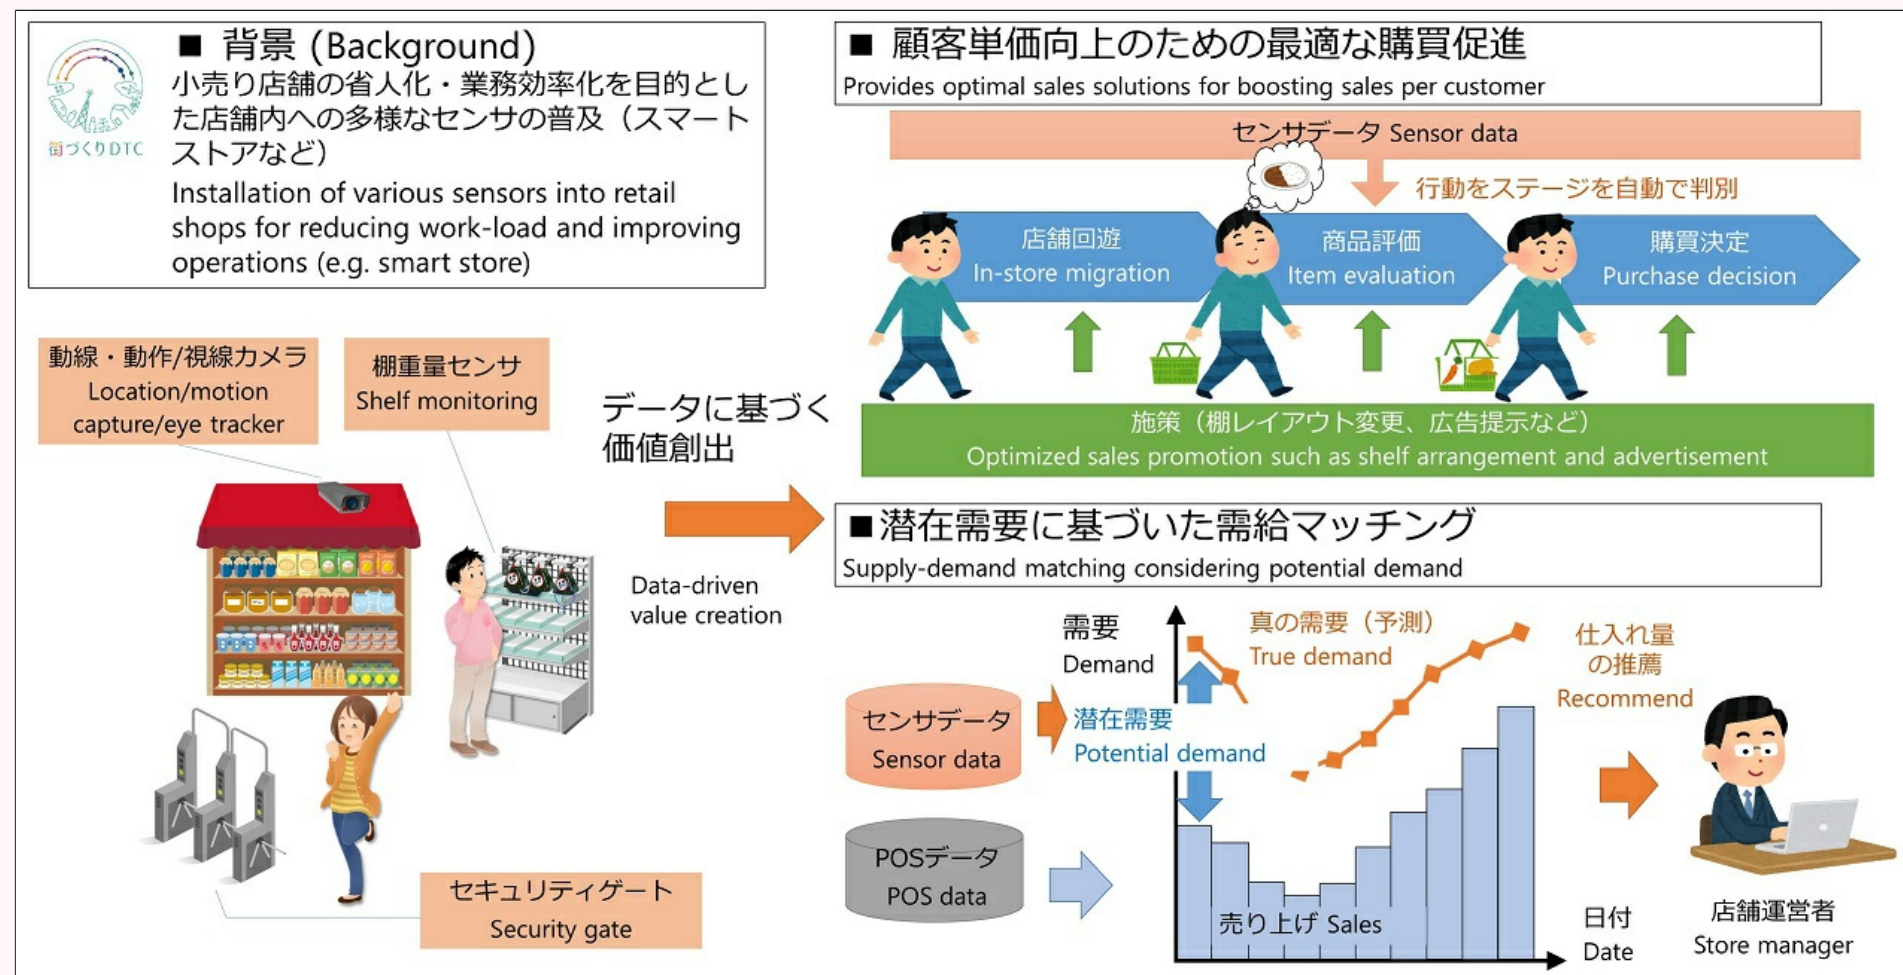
街づくりDTC

■ 背景 (Background)
小売り店舗の省人化・業務効率化を目的とした店舗内への多様なセンサの普及（スマートストアなど）
Installation of various sensors into retail shops for reducing work-load and improving operations (e.g. smart store)

動線・動作/視線カメラ
Location/motion capture/eye tracker

棚重量センサ
Shelf monitoring

セキュリティゲート
Security gate

データに基づく価値創出

Data-driven value creation

■ 顧客単価向上のための最適な購買促進
Provides optimal sales solutions for boosting sales per customer

センサデータ Sensor data

行動をステージを自動で判別

店舗回遊
In-store migration

商品評価
Item evaluation

購買決定
Purchase decision

施策（棚レイアウト変更、広告提示など）
Optimized sales promotion such as shelf arrangement and advertisement

■潜在需要に基づいた需給マッチング
Supply-demand matching considering potential demand

需要
Demand

真の需要（予測）
True demand

仕入れ量の推薦
Recommend

センサデータ
Sensor data

潜在需要
Potential demand

POSデータ
POS data

売り上げ Sales

日付
Date

店舗運営者
Store manager